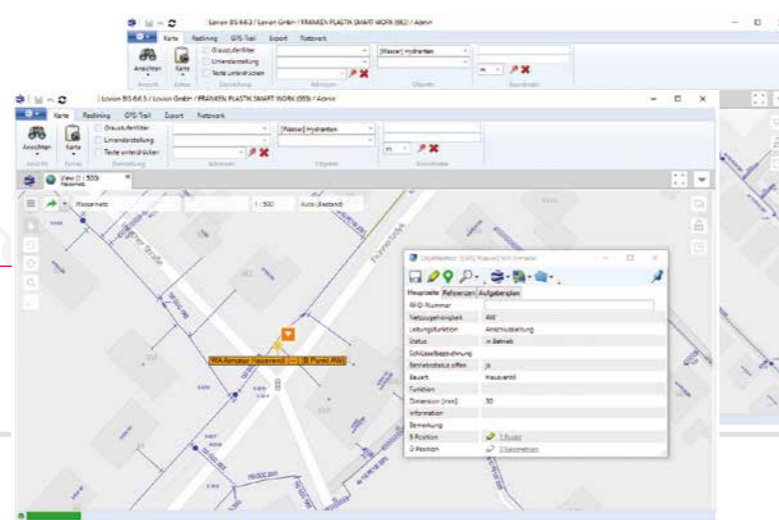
Lovion BIS 6.6.5 / Lovion GmbH / FRANKEN PLASTIK SMART WORK (660) / Admin

Karte Redlining GPS-Trail Export Netzwerk

Ansichten Karte Graustufenfilter Liniendarstellung Texte unterdrücken Darstellung Adressen [Wasser] Hydranten Objekte Koordinate

Lovion BIS 6.6.5 / Lovion GmbH / FRANKEN PLASTIK SMART WORK (555) / Admin

Karte Redlining GPS-Trail Export Netzwerk

Ansichten Karte Graustufenfilter Linienarstellung Texte unterdrücken Darstellung Adressen [Wasser] Hydranten Objekte Koordinate

View (1 : 500) Wassernetz

Wassernetz 1 : 500 Auto (Bestand)

WA Armatur (Hausventil) B Punkt AW

Objekteditor: [GIS] Wasser WA Armatur

Hauptseite Referenzen Aufgabenplan

| | |
|---|---|
| RFID-Nummer | |
| Netzzugehörigkeit | AW |
| Leitungsfunktion | Anschlussleitung |
| Status | in Betrieb |
| Schlüsselbezeichnung | |
| Betriebsstatus offen | ja |
| Bauart | Hausventil |
| Funktion | |
| Dimension [mm] | 30 |
| Information | |
| Bemerkung | |
| B-Position | 1 Punkt |
| G-Position | 0 Geometrien |